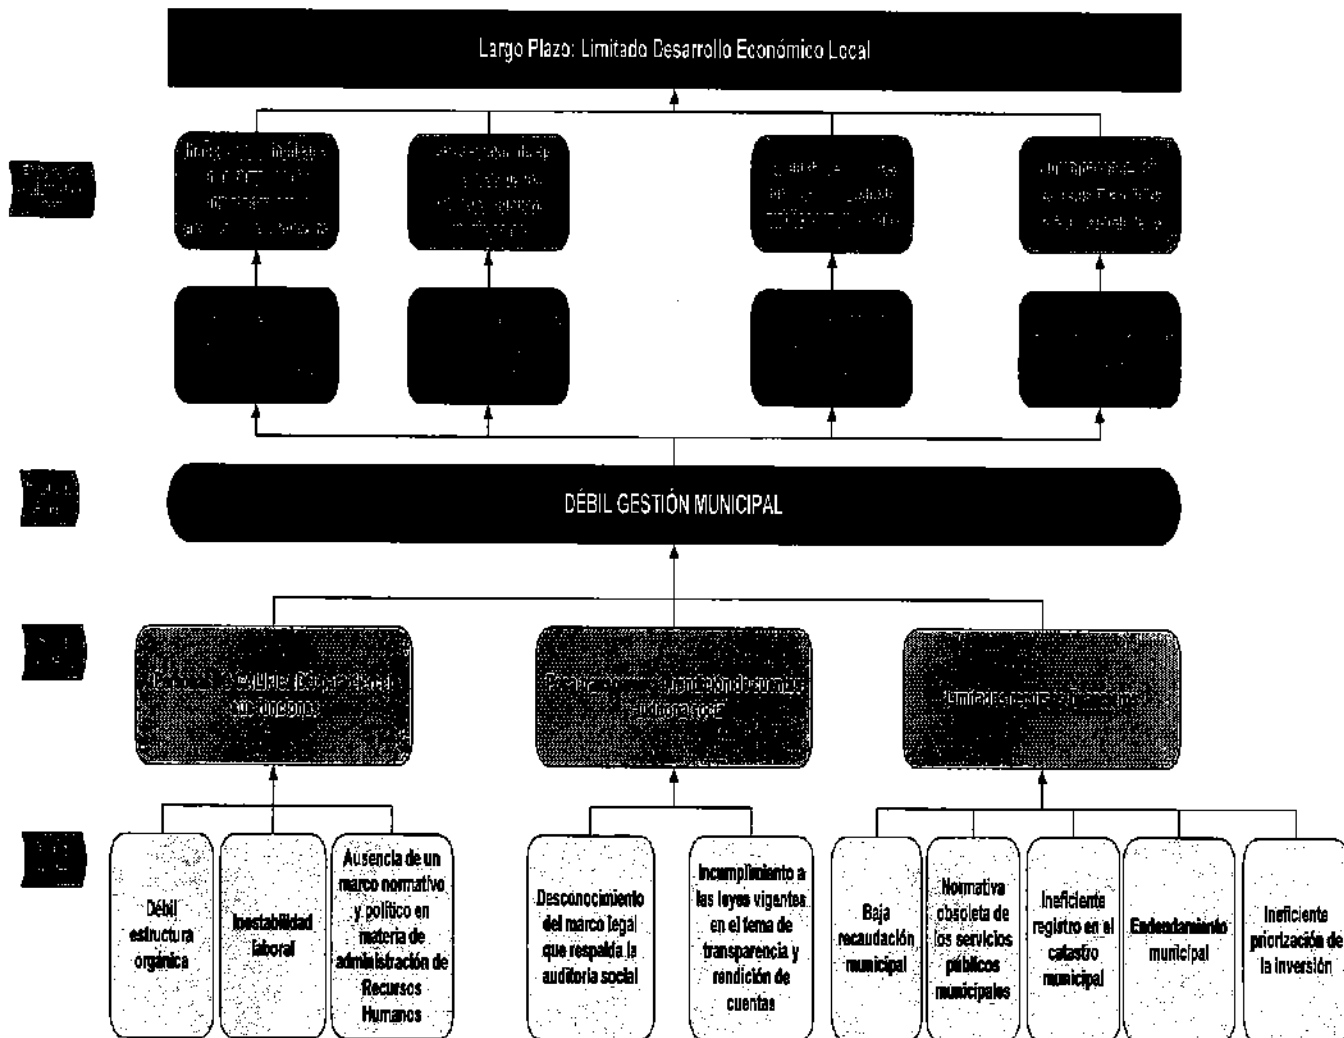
Largo Plazo: Limitado Desarrollo Económico Local

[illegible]

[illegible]

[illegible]

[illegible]

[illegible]

DÉBIL GESTIÓN MUNICIPAL

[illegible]

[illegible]

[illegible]

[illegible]

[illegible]

Débil estructura orgánica

Inestabilidad laboral

Ausencia de un marco normativo y político en materia de administración de Recursos Humanos

Desconocimiento del marco legal que respalda la auditoría social

Incumplimiento a las leyes vigentes en el tema de transparencia y rendición de cuentas

Baja recaudación municipal

Normativa obsoleta de los servicios públicos municipales

Ineficiente registro en el catastro municipal

Endeudamiento municipal

Ineficiente priorización de la inversión